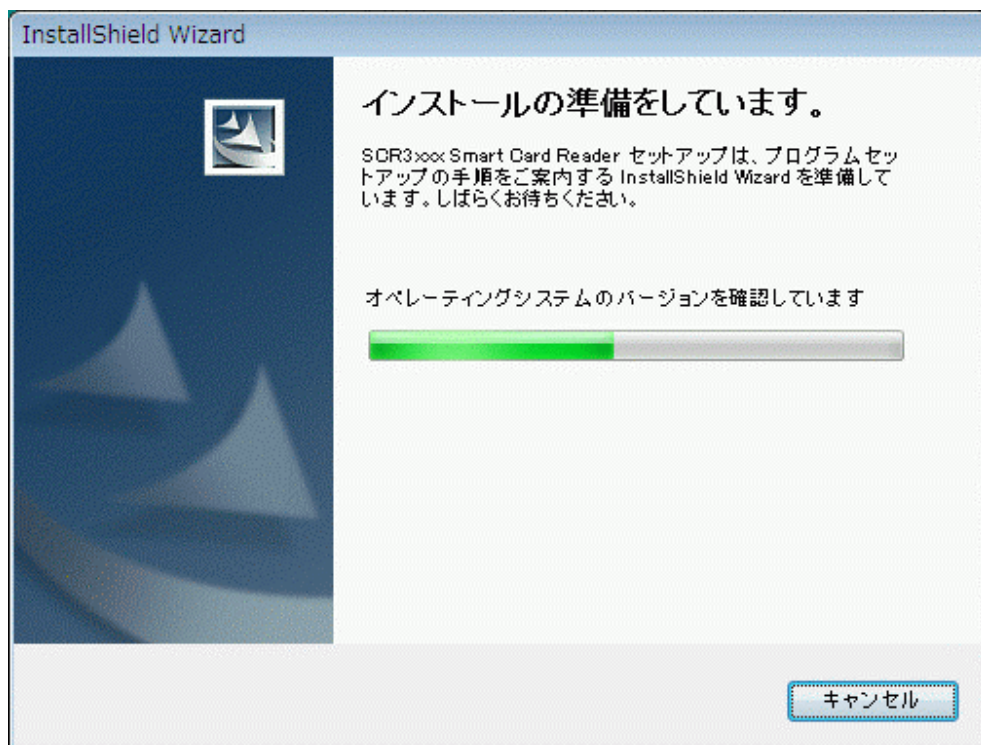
InstallShield Wizard

インストールの準備をしています。

SCR3xxx Smart Card Reader セットアップは、プログラムセットアップの手順をご案内する InstallShield Wizard を準備しています。しばらくお待ちください。

オペレーティングシステムのバージョンを確認しています

キャンセル